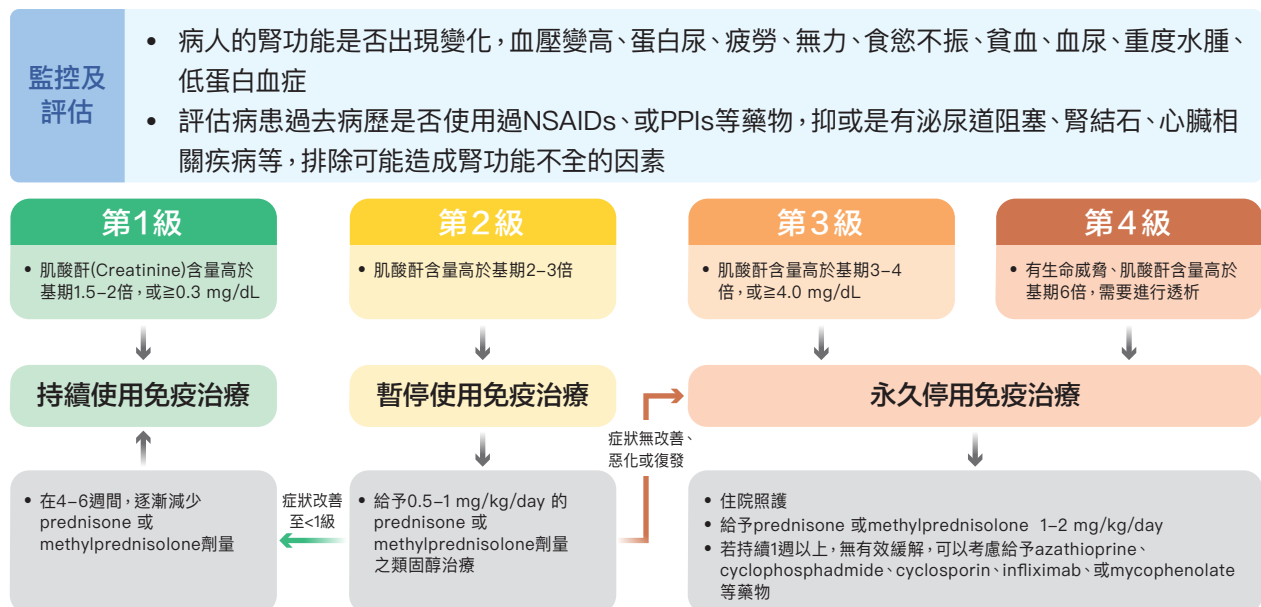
監控及評估

• 病人的腎功能是否出現變化，血壓變高、蛋白尿、疲勞、無力、食慾不振、貧血、血尿、重度水腫、低蛋白血症
• 評估病患過去病歷是否使用過NSAIDs、或PPIs等藥物，抑或是有泌尿道阻塞、腎結石、心臟相關疾病等，排除可能造成腎功能不全的因素

第1級

• 肌酸酐(Creatinine)含量高於基期1.5–2倍，或≧0.3 mg/dL

持續使用免疫治療

• 在4–6週間，逐漸減少prednisone 或methylprednisolone劑量

症狀改善至<1級

第2級

• 肌酸酐含量高於基期2–3倍

暫停使用免疫治療

• 給予0.5–1 mg/kg/day 的prednisone 或methylprednisolone劑量之類固醇治療

症狀無改善、惡化或復發

第3級

• 肌酸酐含量高於基期3–4倍，或≧4.0 mg/dL

第4級

• 有生命威脅、肌酸酐含量高於基期6倍，需要進行透析

永久停用免疫治療

• 住院照護
• 給予prednisone 或methylprednisolone 1–2 mg/kg/day
• 若持續1週以上，無有效緩解，可以考慮給予azathioprine、cyclophosphadmide、cyclosporin、infliximab、或mycophenolate等藥物